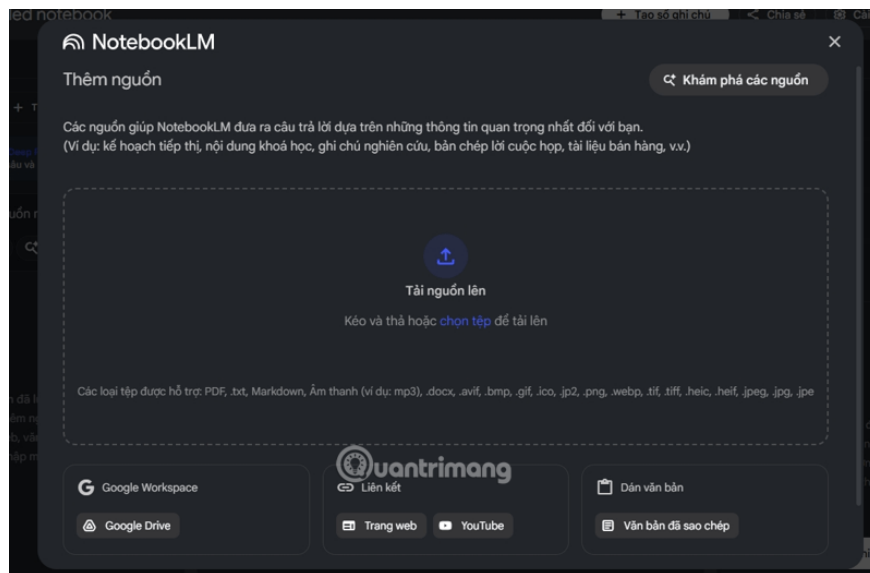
led notebook

+ Tạo sổ ghi chú
Chia sẻ
Cài

NotebookLM

Thêm nguồn

Khám phá các nguồn

Các nguồn giúp NotebookLM đưa ra câu trả lời dựa trên những thông tin quan trọng nhất đối với bạn. (Ví dụ: kế hoạch tiếp thị, nội dung khoá học, ghi chú nghiên cứu, bản chép lời cuộc họp, tài liệu bán hàng, v.v.)

Tải nguồn lên

Kéo và thả hoặc chọn tệp để tải lên

Các loại tệp được hỗ trợ: PDF, .txt, Markdown, Âm thanh (ví dụ: mp3), .docx, .avif, .bmp, .gif, .ico, .jp2, .png, .webp, .tif, .tiff, .heic, .heif, .jpeg, .jpg, .jpe

Quantrimang

Google Workspace

Google Drive

Liên kết

Trang web

YouTube

Dán văn bản

Văn bản đã sao chép